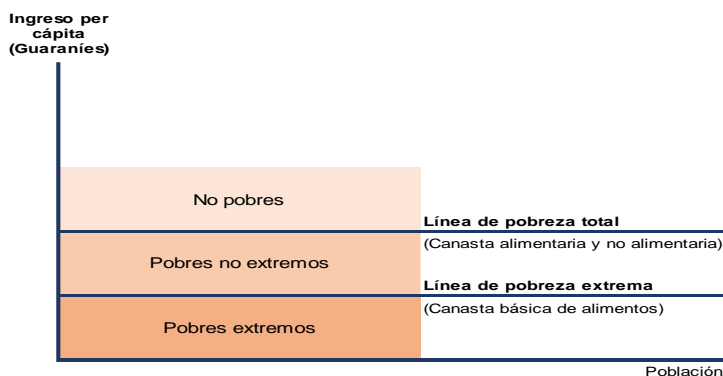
Ingreso per cápita (Guaraníes)

No pobres

Línea de pobreza total

(Canasta alimentaria y no alimentaria)

Pobres no extremos

Línea de pobreza extrema

(Canasta básica de alimentos)

Pobres extremos

Población